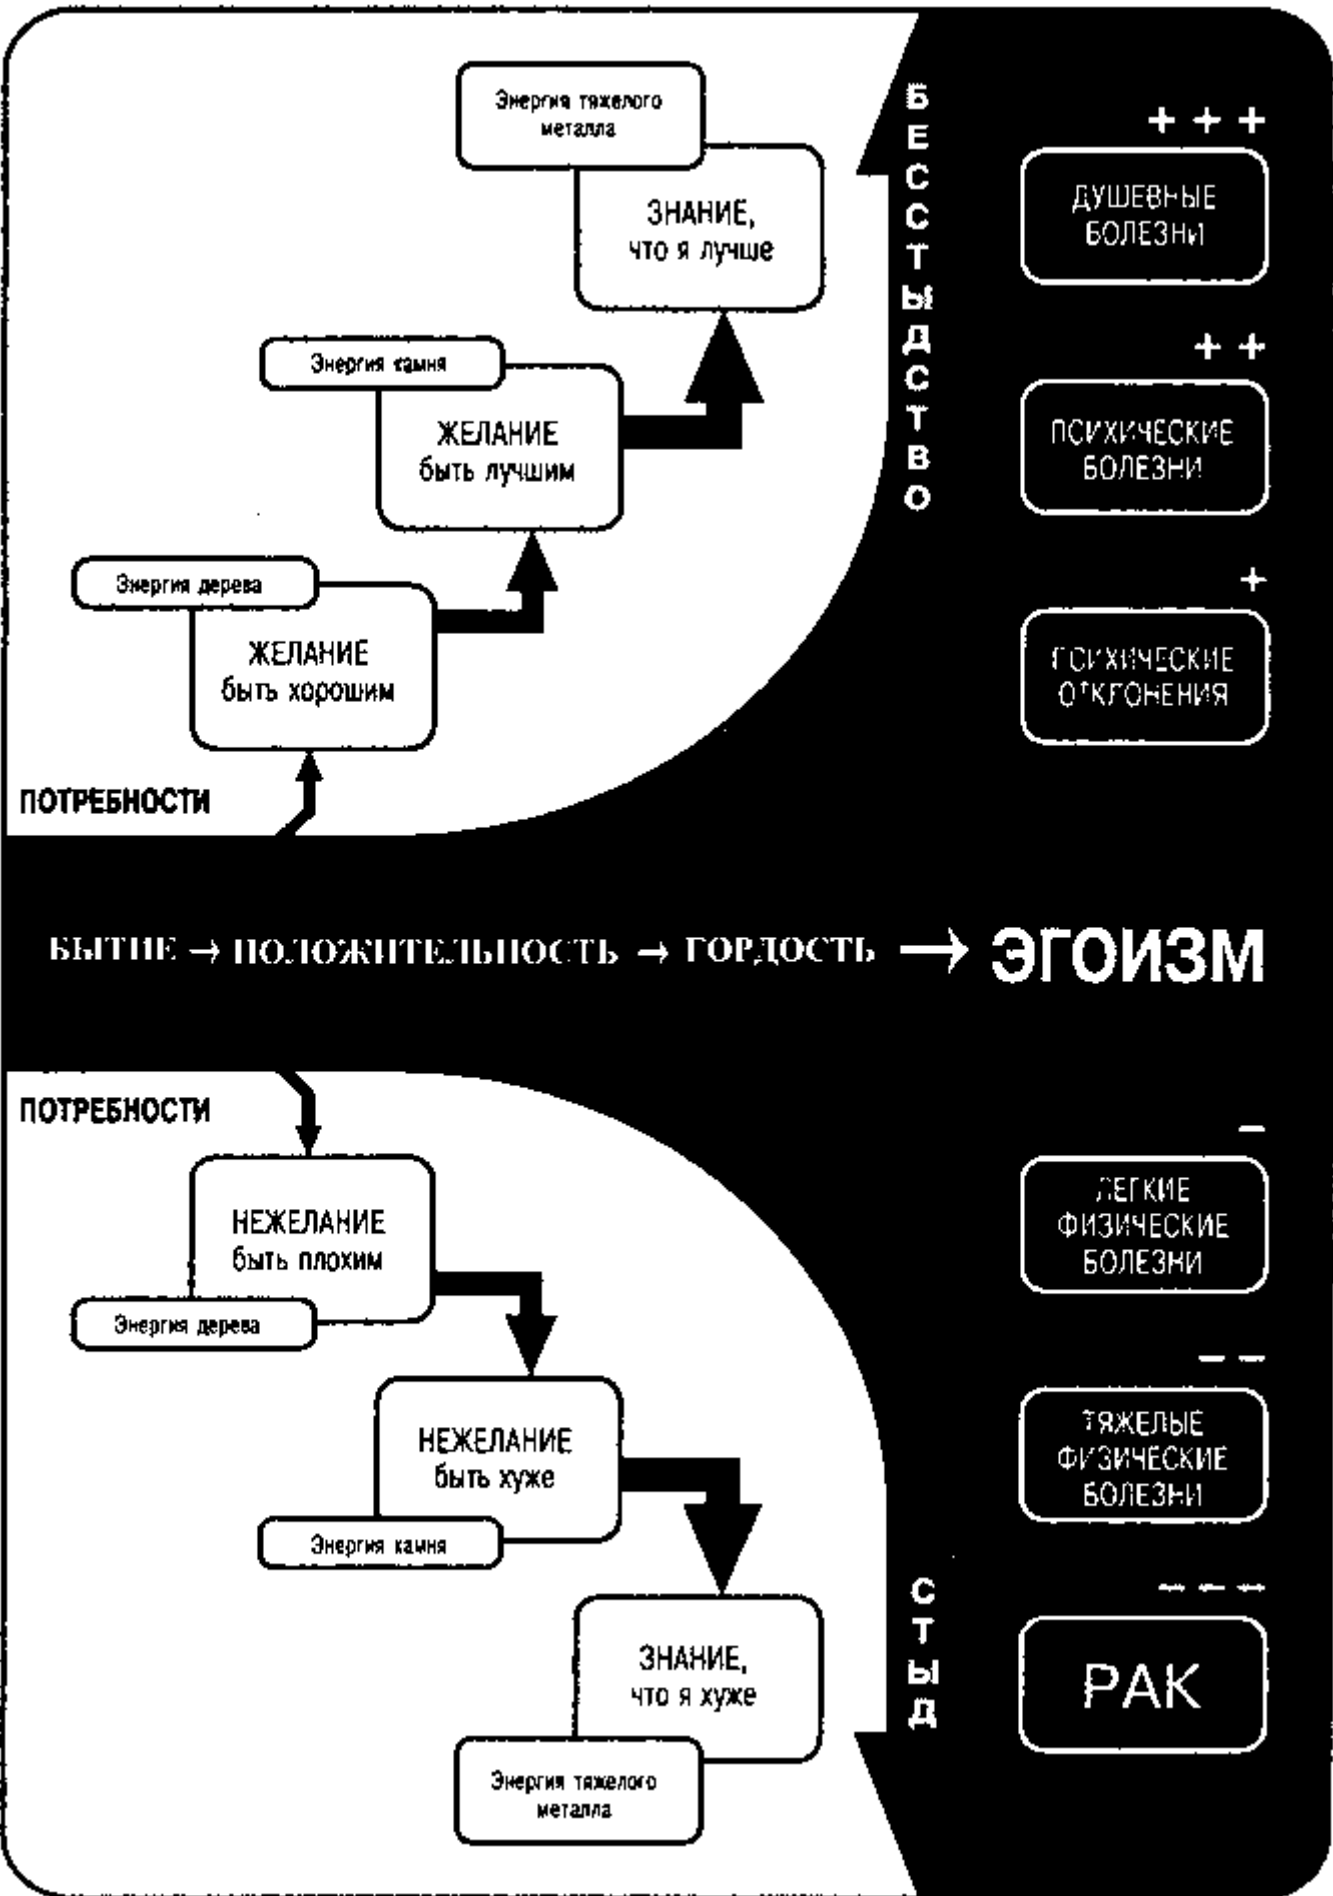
Энергия тяжелого металла

ЗНАНИЕ, что я лучше

Энергия камня

ЖЕЛАНИЕ быть лучшим

Энергия дерева

ЖЕЛАНИЕ быть хорошим

ПОТРЕБНОСТИ

БЕССТЫДСТВО

+ + +

ДУШЕВНЫЕ БОЛЕЗНИ

+ +

ПСИХИЧЕСКИЕ БОЛЕЗНИ

+

ПСИХИЧЕСКИЕ ОТКЛОНЕНИЯ

БЫТИЕ → ПОЛОЖИТЕЛЬНОСТЬ → ГОРДОСТЬ → ЭГОИЗМ

ПОТРЕБНОСТИ

НЕЖЕЛАНИЕ быть плохим

Энергия дерева

НЕЖЕЛАНИЕ быть хуже

Энергия камня

ЗНАНИЕ, что я хуже

Энергия тяжелого металла

СТЫД

–

ЛЕГКИЕ ФИЗИЧЕСКИЕ БОЛЕЗНИ

– –

ТЯЖЕЛЫЕ ФИЗИЧЕСКИЕ БОЛЕЗНИ

– – –

РАК